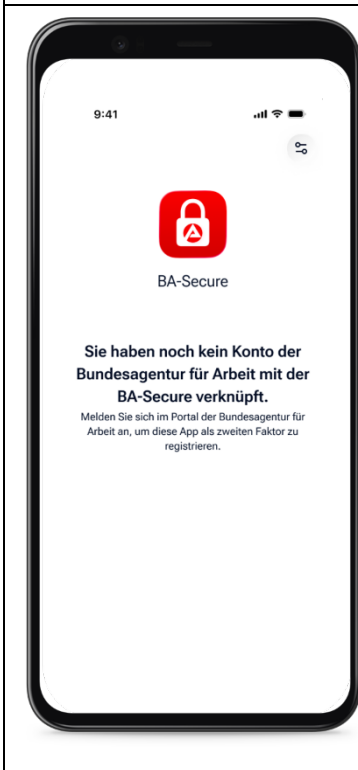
9:41

BA-Secure

Sie haben noch kein Konto der Bundesagentur für Arbeit mit der BA-Secure verknüpft.

Melden Sie sich im Portal der Bundesagentur für Arbeit an, um diese App als zweiten Faktor zu registrieren.